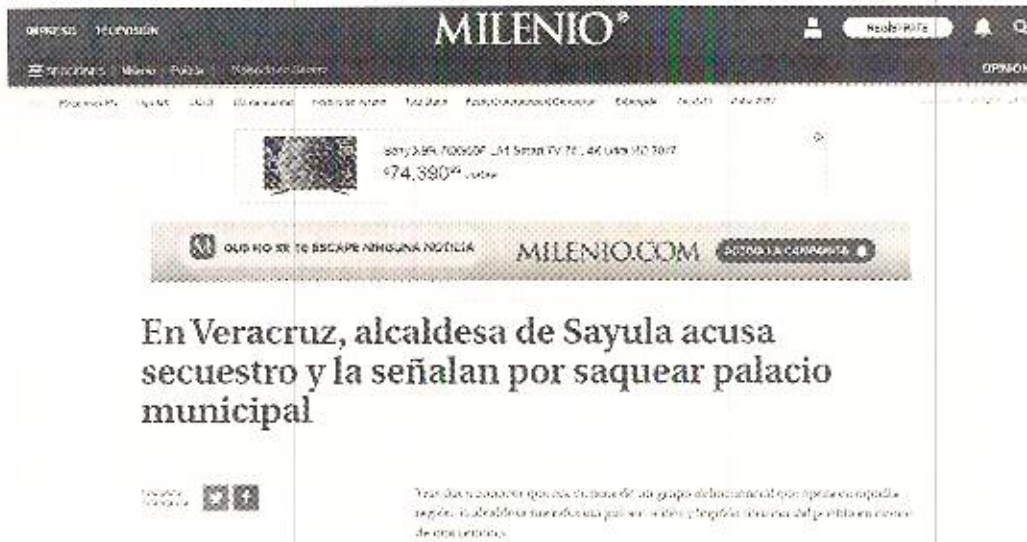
IMPRESO TELEVISIÓN

MILENIO®

Suscríbete

OPINIÓN

SECCIONES | Milenio | Policía | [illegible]

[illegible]

Sony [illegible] Smart TV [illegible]
$74,390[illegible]

QUE NO SE TE ESCAPE NINGUNA NOTICIA MILENIO.COM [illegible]

En Veracruz, alcaldesa de Sayula acusa secuestro y la señalan por saquear palacio municipal

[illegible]

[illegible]